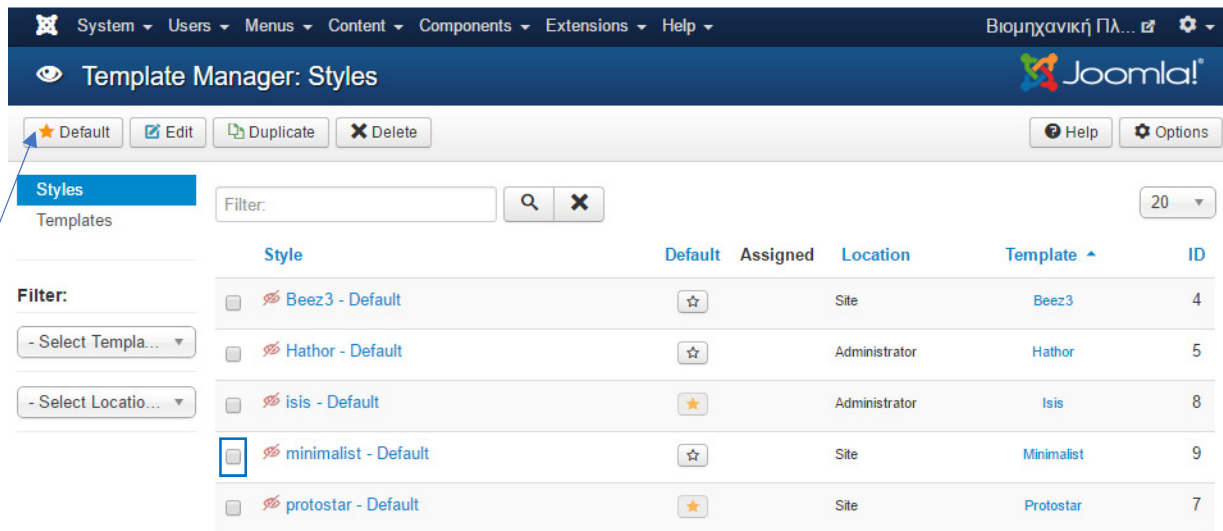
System ▾ Users ▾ Menus ▾ Content ▾ Components ▾ Extensions ▾ Help ▾

Βιομηχανική Πλ...

Template Manager: Styles

Joomla!®

Default Edit Duplicate Delete

Help Options

Styles
Templates

Filter:

- Select Templa...

- Select Locatio...

Filter:

20

| | Style | Default | Assigned | Location | Template ▲ | ID |
|---|---|---|---|---|---|---|
| | Beez3 - Default | | | Site | Beez3 | 4 |
| | Hathor - Default | | | Administrator | Hathor | 5 |
| | isis - Default | | | Administrator | Isis | 8 |
| | minimalist - Default | | | Site | Minimalist | 9 |
| | protostar - Default | | | Site | Protostar | 7 |